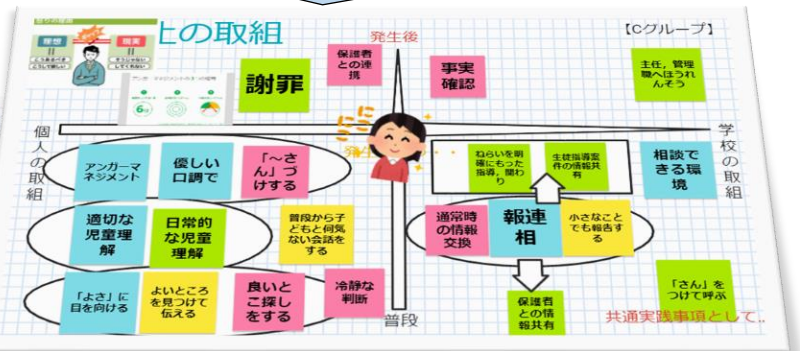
上の取組

理想
現実

【Cグループ】

発生後

保護者との連携

謝罪

事実確認

主任、管理職へほうれんそう

個人の取組

学校の取組

アンガーマネジメント

優しい口調で

「〜さん」づけする

ねらいを明確にもった指導、関わり

生徒指導案件の情報共有

相談できる環境

適切な児童理解

日常的な児童理解

普段から子どもと何気ない会話をする

通常時の情報交換

報連相

小さなことでも報告する

「よさ」に目を向ける

よいところを見つけて伝える

良いとこ探しをする

冷静な判断

普段

保護者との情報共有

「さん」をつけて呼ぶ

共通実践事項として…